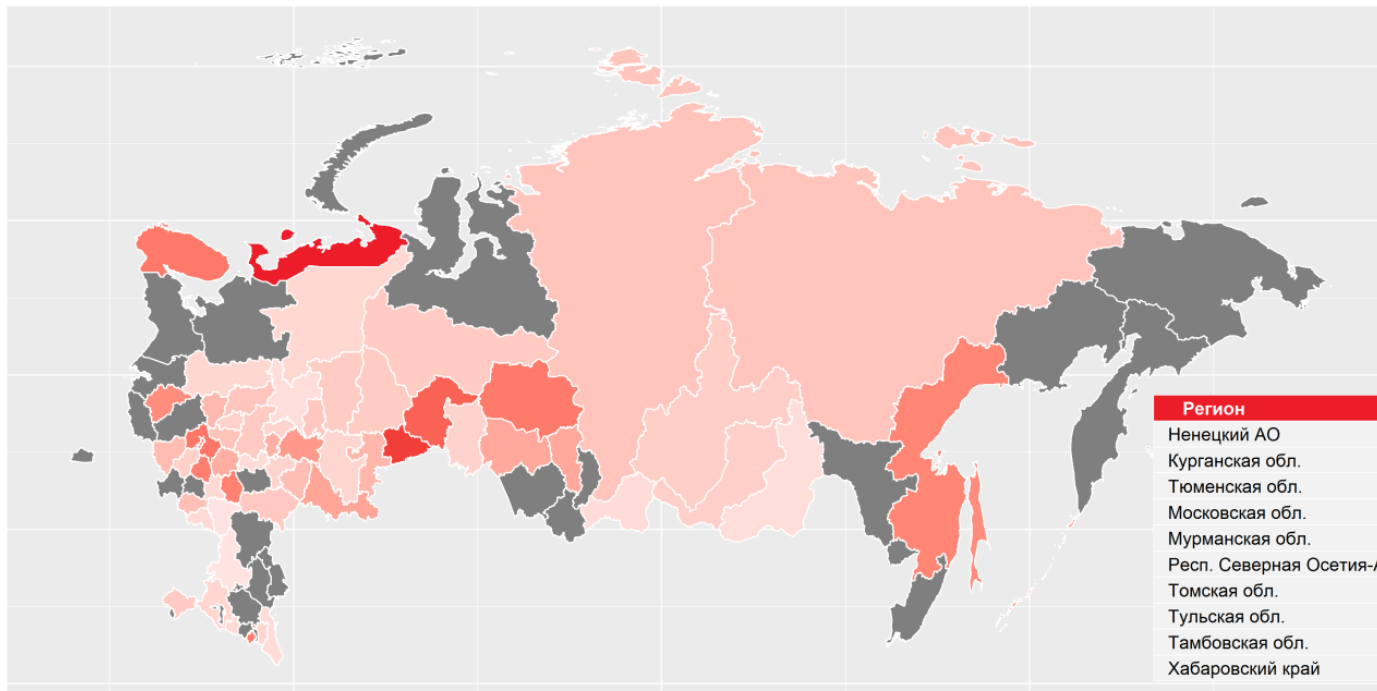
| Регион |
|---|
| Ненецкий АО |
| Курганская обл. |
| Тюменская обл. |
| Московская обл. |
| Мурманская обл. |
| Респ. Северная Осетия-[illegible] |
| Томская обл. |
| Тульская обл. |
| Тамбовская обл. |
| Хабаровский край |